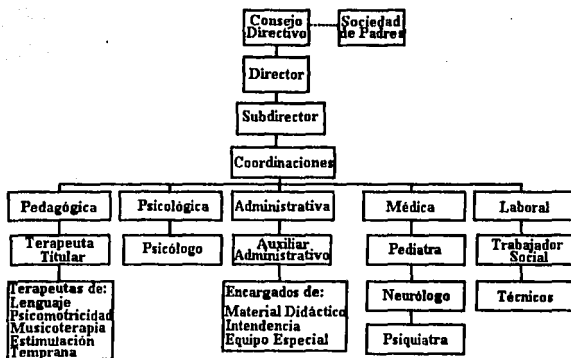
Consejo Directivo

Sociedad de Padres

Director

Subdirector

Coordinaciones

Pedagógica

Psicológica

Administrativa

Médica

Laboral

Terapeuta Titular

Psicólogo

Auxiliar Administrativo

Pediatra

Trabajador Social

Terapeutas de:
Lenguaje
Psicomotricidad
Musicoterapia
Estimulación Temprana

Encargados de:
Material Didáctico
Intendencia
Equipo Especial

Neurólogo

Técnicos

Psiquiatra